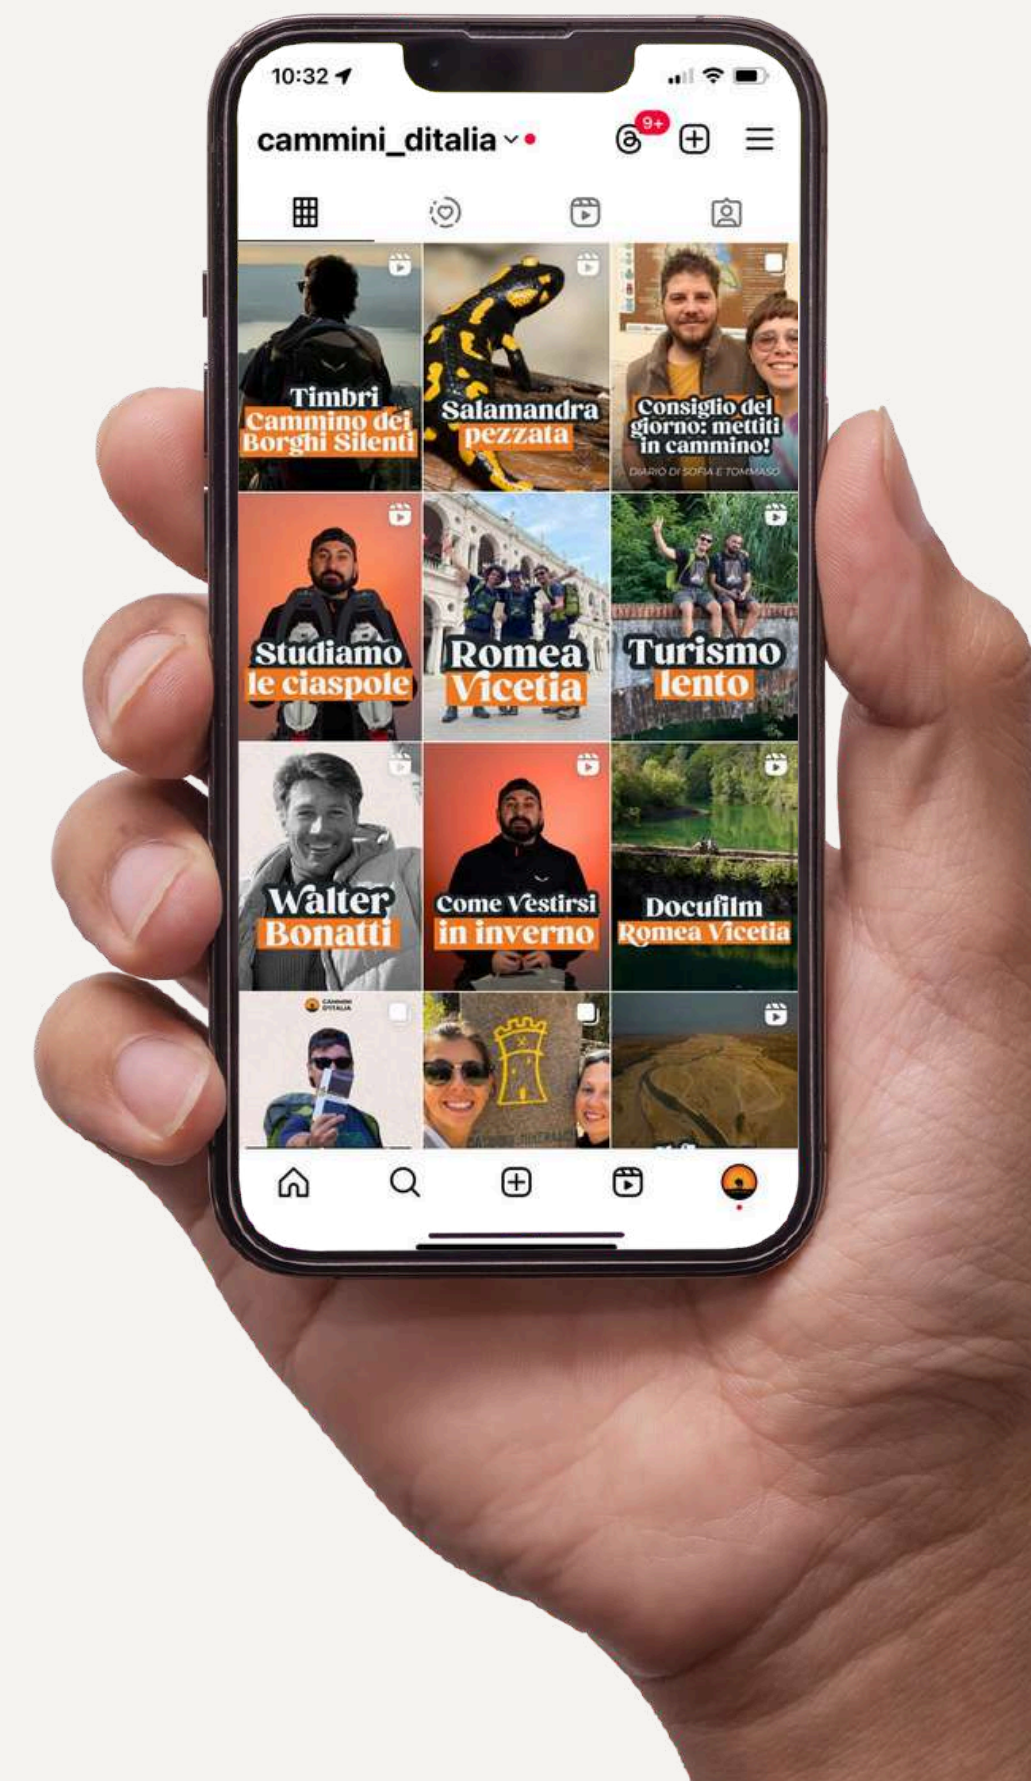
10:32

cammini_ditalia

9+

Timbri
Cammino dei Borghi Silenti

Salamandra
pezzata

Consiglio del giorno: mettiti in cammino!
DIARIO DI SOFIA E TOMMASO

Studiamo
le ciaspole

Romea
Vicetia

Turismo
lento

Walter
Bonatti

Come Vestirsi
in inverno

Docufilm
Romea Vicetia

CAMMINI D'ITALIA